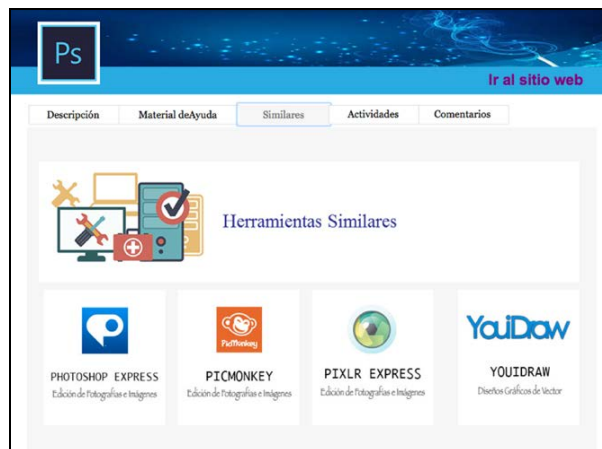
Ps

Ir al sitio web

Descripción | Material deAyuda | Similares | Actividades | Comentarios

Herramientas Similares

PHOTOSHOP EXPRESS
Edición de Fotografías e Imágenes

PicMonkey
PICMONKEY
Edición de Fotografías e Imágenes

PIXLR EXPRESS
Edición de Fotografías e Imágenes

YouDraw
YOUIDRAW
Diseños Gráficos de Vector